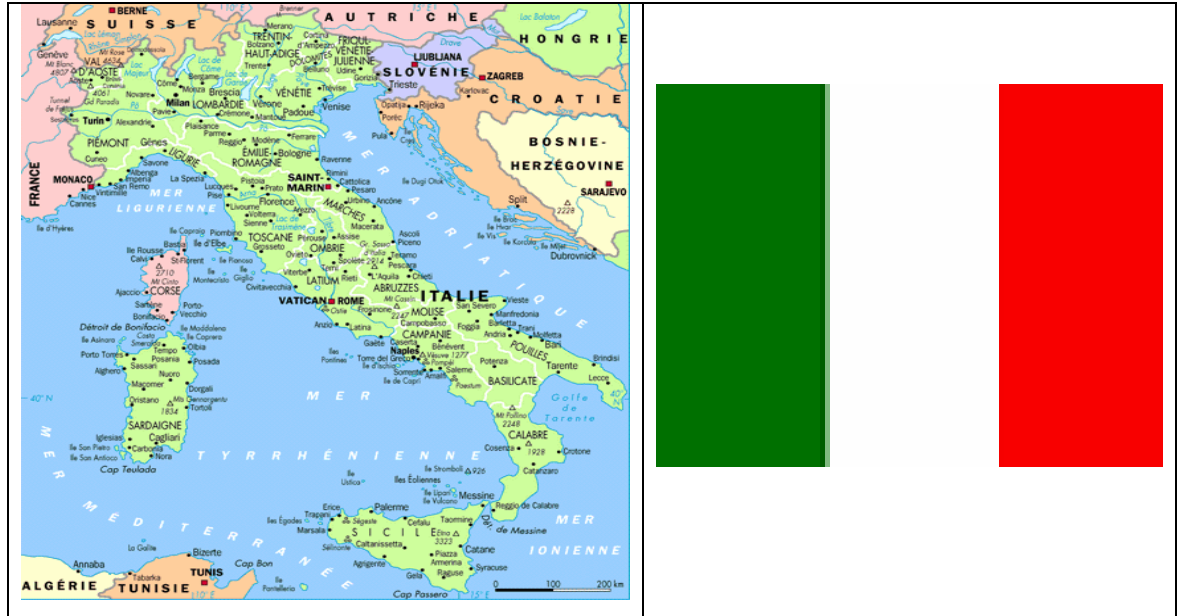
BERNE
SUISSE
AUTRICHE
HONGRIE
Lausanne
Lac Balaton
Genève
Mt Rose 4634
Mt Blanc 4807
VAL D'AOSTE
Aoste
Merano
TRENTIN-HAUT-ADIGE
Bolzano
Cortina d'Ampezzo
FRIOUL-VÉNÉTIE JULIENNE
Udine
Gorizia
LJUBLJANA
SLOVÉNIE
ZAGREB
Trieste
Rijeka
Karlovac
CROATIE
Drave
Bergame
Côme
Milan
Monza
Brescia
LOMBARDIE
Vérone
VÉNÉTIE
Trévise
Venise
Padoue
Novare
Pavie
Turin
Alexandrie
Plaisance
Parme
Crémone
Mantoue
Ferrare
Reggio
Modène
Bologne
ÉMILIE-ROMAGNE
PIÉMONT
Cuneo
Gênes
LIGURIE
Savone
MONACO
Imperia
San Remo
Ventimille
Nice
Cannes
FRANCE
MER LIGURIENNE
Ravenne
Rimini
SAINT-MARIN
Pesaro
Urbino
Ancône
La Spezia
Lucques
Pistoia
Prato
Pise
Florence
Livourne
Volterra
Sienne
Arezzo
Pérouse
TOSCANE
Grosseto
Piombino
Ile d'Elbe
MARCHES
Macerata
OMBRIE
Assise
Spolète
Orvieto
Terni
Viterbe
LATIUM
Civitavecchia
Rieti
L'Aquila
Ascoli Piceno
Teramo
Pescara
Chieti
ABRUZZES
VATICAN
ROME
ITALIE
MOLISE
Campobasso
Vieste
San Severo
Manfredonia
Foggia
Barletta
Trani
Andria
Molfetta
Bari
POUILLES
Brindisi
Tarente
Lecce
CAMPANIE
Caserta
Naples
Vésuve 1277
Bénévent
Salerne
Potenza
BASILICATE
Anzio
Latina
Frosinone
Gaète
Îles Pontines
Île d'Ischia
Île de Capri
Sorrente
Amalfi
Paestum
Golfe de Tarente
Mt Pollino 2248
CALABRE
Cosenza
Crotone
Catanzaro
Île Stromboli 926
Îles Éoliennes
Île Lipari
Île Vulcano
Messine
Reggio de Calabre
Détroit de Messine
MER IONIENNE
Trapani
Erice
Palerme
Cefalù
Taormine
Marsala
Îles Égades
SICILE
Etna 3323
Caltanissetta
Catane
Agrigente
Piazza Armerina
Gela
Raguse
Syracuse
Cap Passero
Cap Bon
TUNIS
Bizerte
TUNISIE
Tabarka
Annaba
ALGÉRIE
La Galite
Île de Pantelleria
MER MÉDITERRANÉE
MER TYRRHÉNIENNE
MER ADRIATIQUE
Corse
CORSE
Bastia
Calvi
Ajaccio
Sartène
Porto-Vecchio
Bonifacio
Détroit de Bonifacio
Île Rousse
St-Florent
Mt Cinto 2710
Île d'Hyères
Île de Capraia
Île Pianosa
Île Giglio
Montecristo
Île Asinara
Île Maddalena
Porto Torres
Sassari
Olbia
Tempio
Alghero
Nuoro
Macomer
Dorgali
Oristano
Mt Gennargentu 1834
Tortoli
SARDAIGNE
Iglesias
Cagliari
Île San Pietro
Carbonia
Île San Antioco
Nora
Cap Teulada
40° N
BOSNIE-HERZÉGOVINE
SARAJEVO
Split
Dubrovnik
Île Dugi Otok
Pula
Opatija
Porec
0 100 200 km